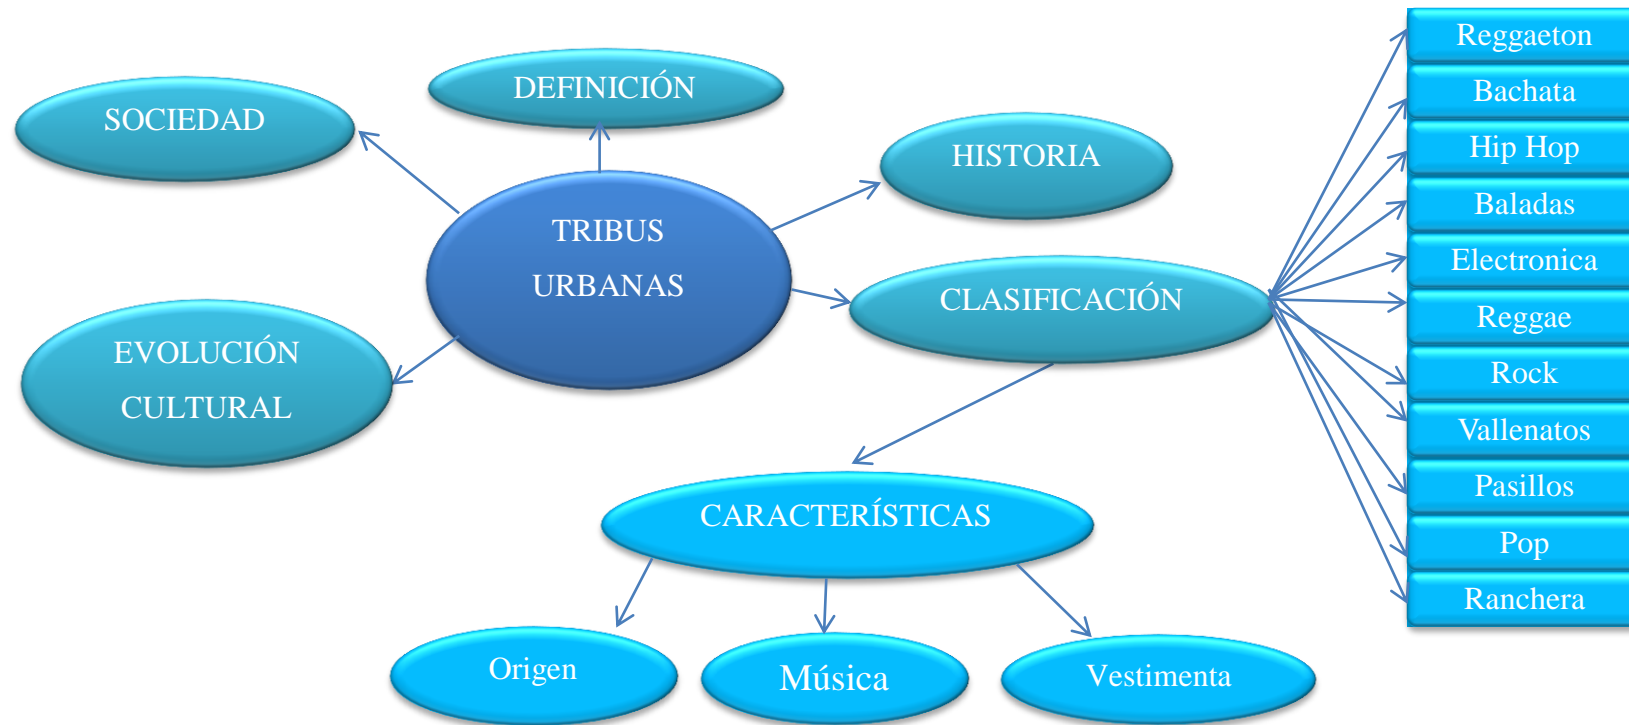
TRIBUS URBANAS

SOCIEDAD

DEFINICIÓN

HISTORIA

CLASIFICACIÓN

EVOLUCIÓN CULTURAL

CARACTERÍSTICAS

Origen

Música

Vestimenta

Reggaeton
Bachata
Hip Hop
Baladas
Electronica
Reggae
Rock
Vallenatos
Pasillos
Pop
Ranchera